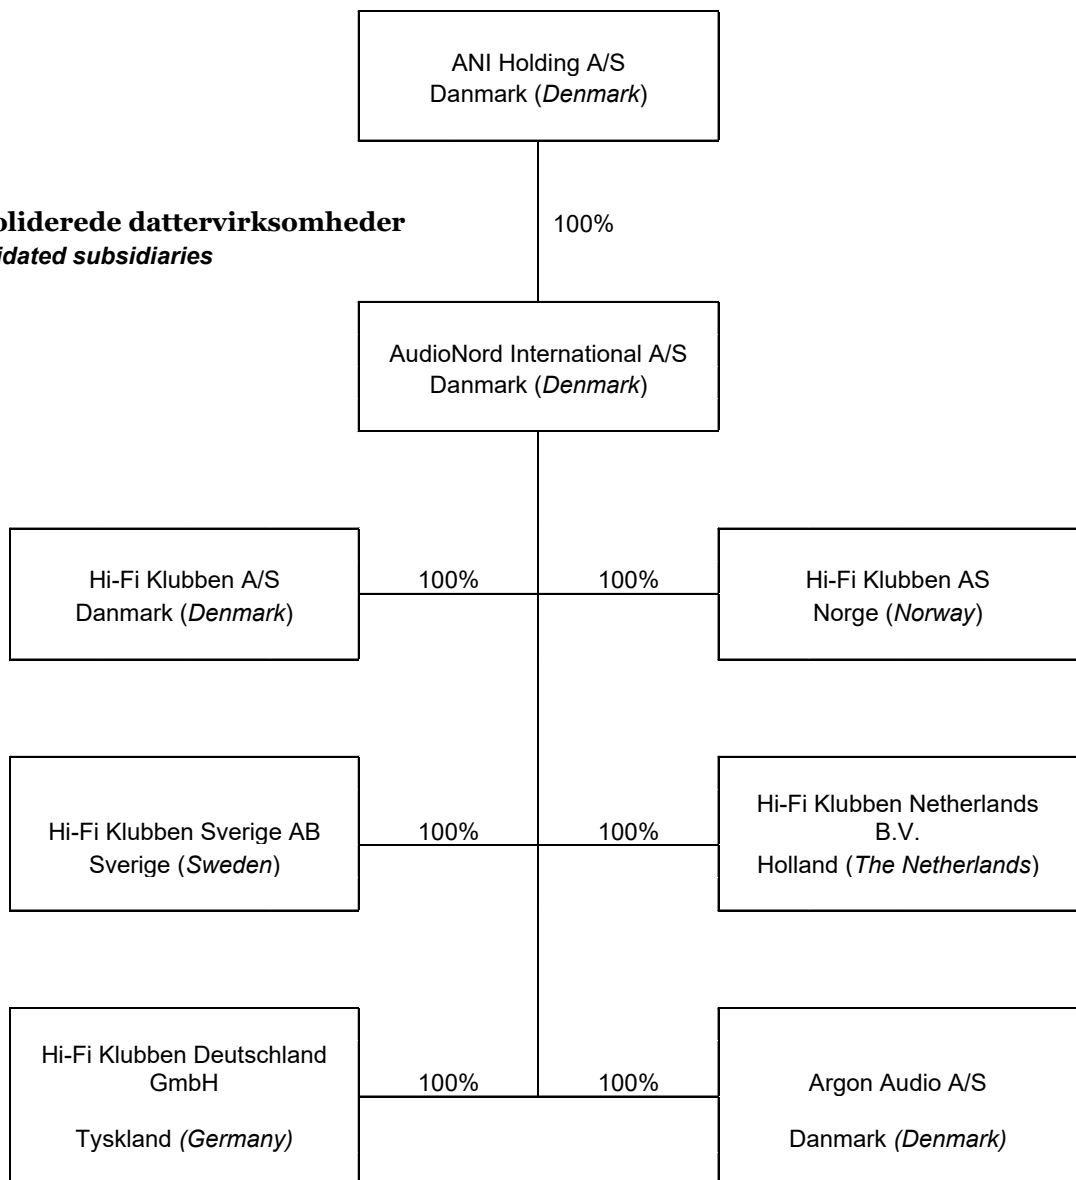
ANI Holding A/S
Danmark (*Denmark*)

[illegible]oliderede dattervirksomheder
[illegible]idated subsidiaries

100%

AudioNord International A/S
Danmark (*Denmark*)

Hi-Fi Klubben A/S
Danmark (*Denmark*)

100%

100%

Hi-Fi Klubben AS
Norge (*Norway*)

Hi-Fi Klubben Sverige AB
Sverige (*Sweden*)

100%

100%

Hi-Fi Klubben Netherlands B.V.
Holland (*The Netherlands*)

Hi-Fi Klubben Deutschland GmbH

Tyskland *(Germany)*

100%

100%

Argon Audio A/S

Danmark *(Denmark)*